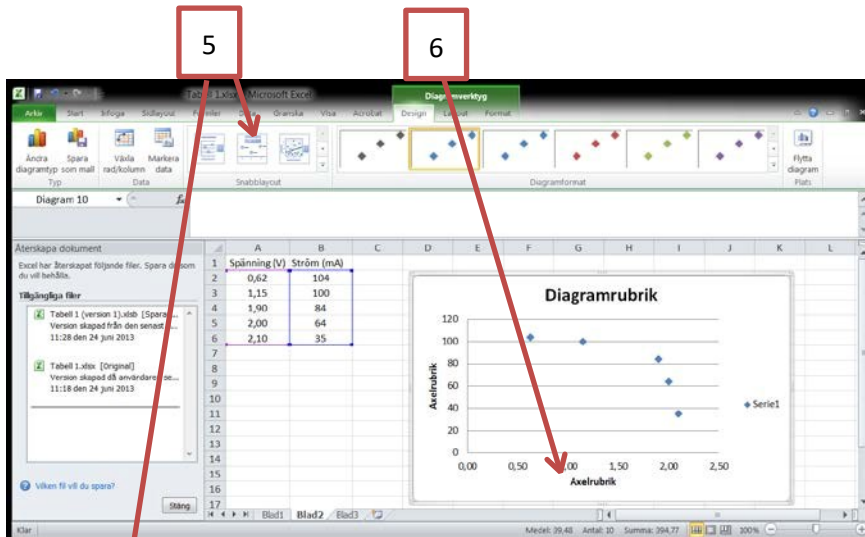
5

6

Tabell 1.xlsx - Microsoft Excel

Diagramverktyg

Arkiv Start Infoga Sidlayout Formler Data Granska Visa Acrobat Design Layout Format

Ändra diagramtyp Spara som mall
Typ

Växla rad/kolumn Markera data
Data

Snabblayout

Diagramformat

Flytta diagram
Plats

Diagram 10

Återskapa dokument

Excel har återskapat följande filer. Spara dem som du vill behålla.

Tillgängliga filer

Tabell 1 (version 1).xlsb [Spara...
Version skapad från den senast ...
11:28 den 24 juni 2013

Tabell 1.xlsx [Original]
Version skapad då användaren se...
11:18 den 24 juni 2013

Vilken fil vill du spara?

Stäng

| | A | B | C | D | E | F | G | H | I | J | K |
|---|---|---|---|---|---|---|---|---|---|---|---|
| 1 | Spänning (V) | Ström (mA) | | | | | | | | | |
| 2 | 0,62 | 104 | | | | | | | | | |
| 3 | 1,15 | 100 | | | | | | | | | |
| 4 | 1,90 | 84 | | | | | | | | | |
| 5 | 2,00 | 64 | | | | | | | | | |
| 6 | 2,10 | 35 | | | | | | | | | |
| 7 | | | | | | | | | | | |
| 8 | | | | | | | | | | | |
| 9 | | | | | | | | | | | |
| 10 | | | | | | | | | | | |
| 11 | | | | | | | | | | | |
| 12 | | | | | | | | | | | |
| 13 | | | | | | | | | | | |
| 14 | | | | | | | | | | | |
| 15 | | | | | | | | | | | |
| 16 | | | | | | | | | | | |
| 17 | | | | | | | | | | | |

Diagramrubrik

120
100
80
60
40
20
0

Axelrubrik

0,00 0,50 1,00 1,50 2,00 2,50

Axelrubrik

Serie1

Blad1 Blad2 Blad3

Klar

Medel: 39,48 Antal: 10 Summa: 394,77 100%